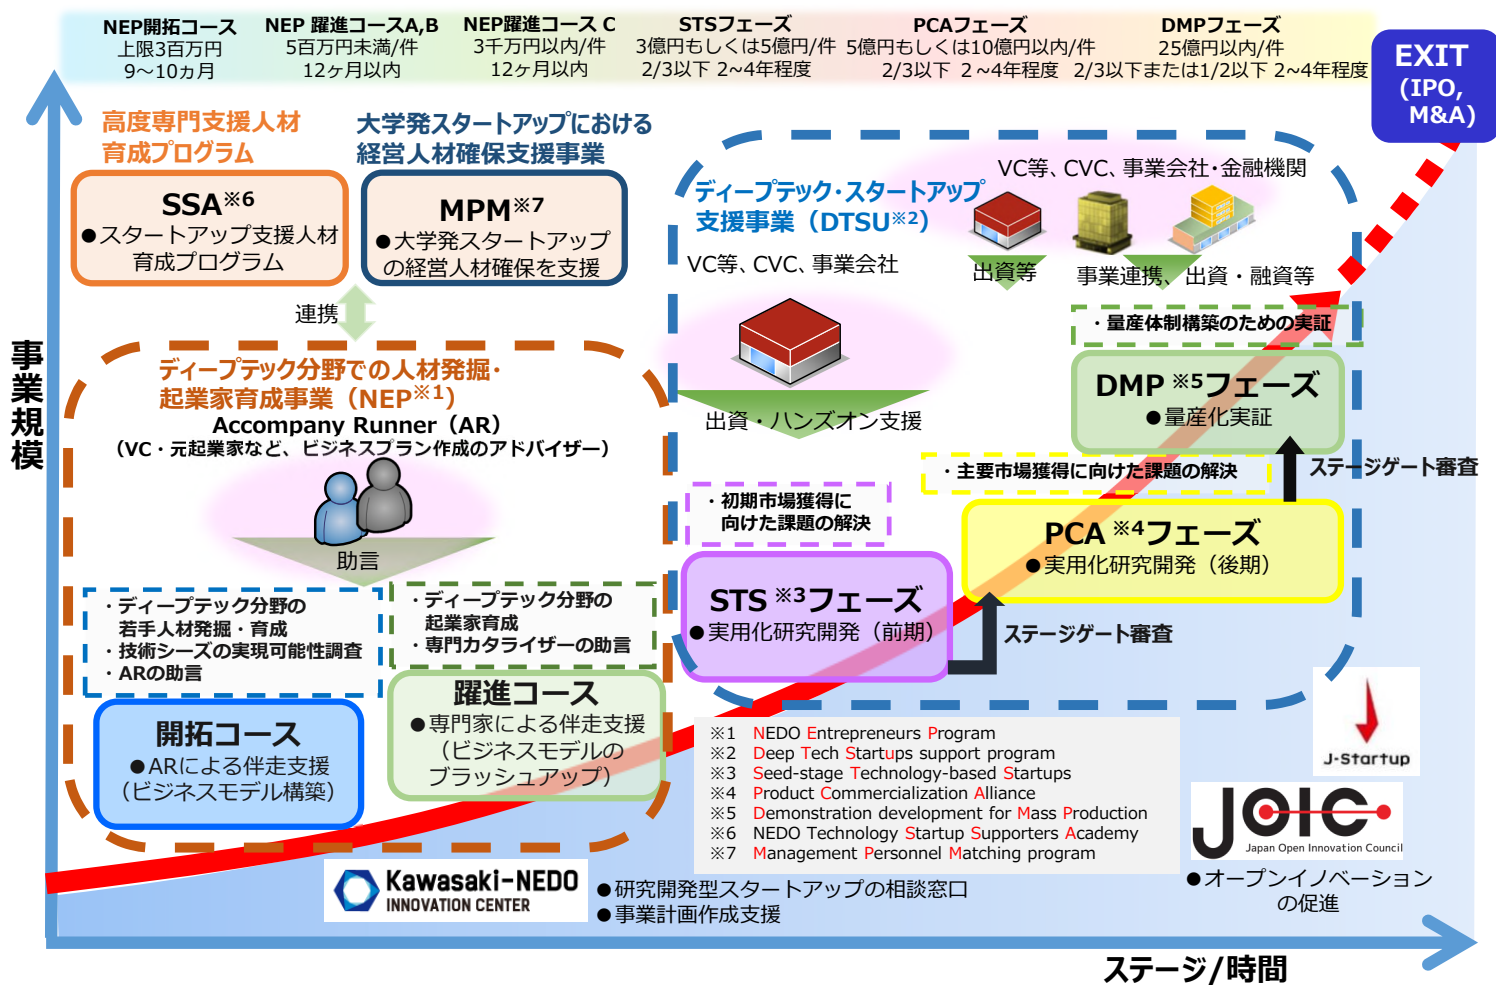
NEP開拓コース
上限3百万円
9~10カ月

NEP 躍進コースA,B
5百万円未満/件
12ケ月以内

NEP躍進コース C
3千万円以内/件
12ヶ月以内

STSフェーズ
3億円もしくは5億円/件
2/3以下 2~4年程度

PCAフェーズ
5億円もしくは10億円以内/件
2/3以下 2~4年程度

DMPフェーズ
25億円以内/件
2/3以下または1/2以下 2~4年程度

EXIT
(IPO, M&A)

事業規模

高度専門支援人材育成プログラム

大学発スタートアップにおける経営人材確保支援事業

SSA※6
●スタートアップ支援人材育成プログラム

MPM※7
●大学発スタートアップの経営人材確保を支援

連携

ディープテック分野での人材発掘・起業家育成事業（NEP※1）
Accompany Runner（AR）
（VC・元起業家など、ビジネスプラン作成のアドバイザー）

助言

・ディープテック分野の若手人材発掘・育成
・技術シーズの実現可能性調査
・ARの助言

・ディープテック分野の起業家育成
・専門カタライザーの助言

開拓コース
●ARによる伴走支援
（ビジネスモデル構築）

躍進コース
●専門家による伴走支援
（ビジネスモデルのブラッシュアップ）

ディープテック・スタートアップ支援事業（DTSU※2）

VC等、CVC、事業会社・金融機関

VC等、CVC、事業会社

出資等

事業連携、出資・融資等

出資・ハンズオン支援

・量産体制構築のための実証

DMP ※5フェーズ
●量産化実証

・主要市場獲得に向けた課題の解決

ステージゲート審査

・初期市場獲得に向けた課題の解決

PCA ※4フェーズ
●実用化研究開発（後期）

STS ※3フェーズ
●実用化研究開発（前期）

ステージゲート審査

※1 NEDO Entrepreneurs Program
※2 Deep Tech Startups support program
※3 Seed-stage Technology-based Startups
※4 Product Commercialization Alliance
※5 Demonstration development for Mass Production
※6 NEDO Technology Startup Supporters Academy
※7 Management Personnel Matching program

J-Startup

JOIC
Japan Open Innovation Council
●オープンイノベーションの促進

Kawasaki-NEDO INNOVATION CENTER
●研究開発型スタートアップの相談窓口
●事業計画作成支援

ステージ/時間